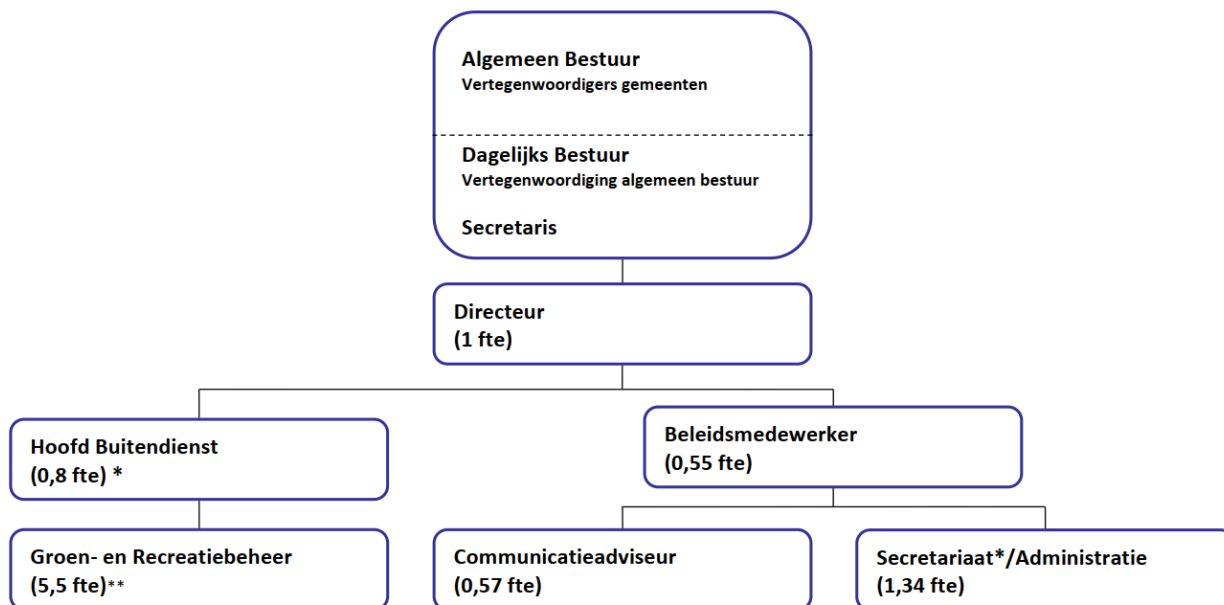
Algemeen Bestuur
Vertegenwoordigers gemeenten

Dagelijks Bestuur
Vertegenwoordiging algemeen bestuur

Secretaris

Directeur
(1 fte)

Hoofd Buitendienst
(0,8 fte) *

Beleidsmedewerker
(0,55 fte)

Groen- en Recreatiebeheer
(5,5 fte)**

Communicatieadviseur
(0,57 fte)

Secretariaat*/Administratie
(1,34 fte)